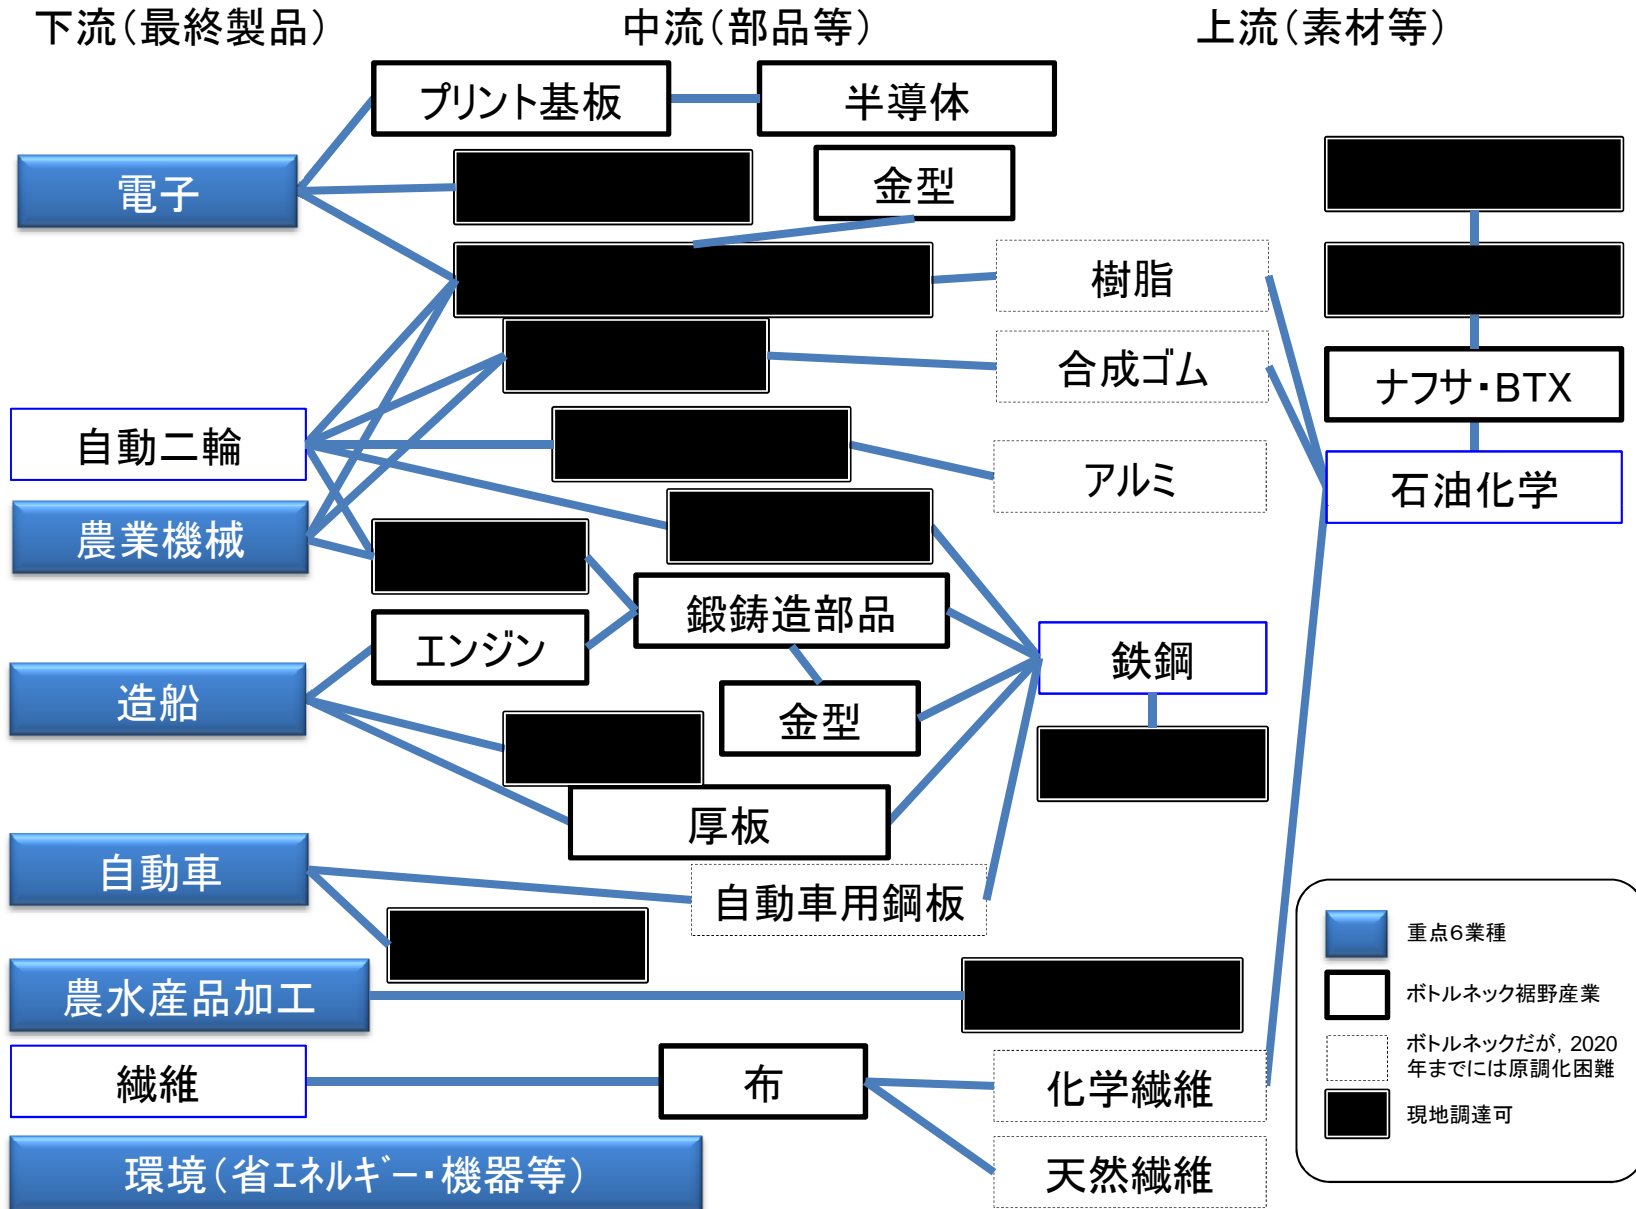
下流(最終製品)

中流(部品等)

上流(素材等)

プリント基板

半導体

電子

金型

樹脂

合成ゴム

ナフサ・BTX

自動二輪

アルミ

石油化学

農業機械

鍛鋳造部品

エンジン

鉄鋼

造船

金型

厚板

自動車

自動車用鋼板

農水産品加工

繊維

布

化学繊維

環境(省ｴﾈﾙｷﾞｰ・機器等)

天然繊維

重点6業種

ボトルネック裾野産業

ボトルネックだが，2020年までには原調化困難

現地調達可